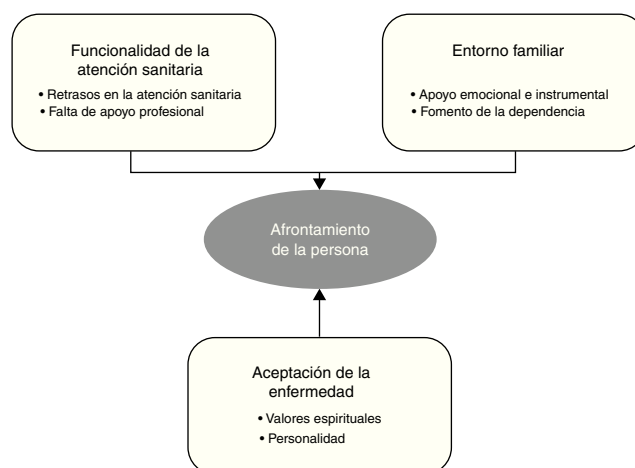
Funcionalidad de la atención sanitaria
• Retrasos en la atención sanitaria
• Falta de apoyo profesional

Entorno familiar
• Apoyo emocional e instrumental
• Fomento de la dependencia

Afrontamiento de la persona

Aceptación de la enfermedad
• Valores espirituales
• Personalidad